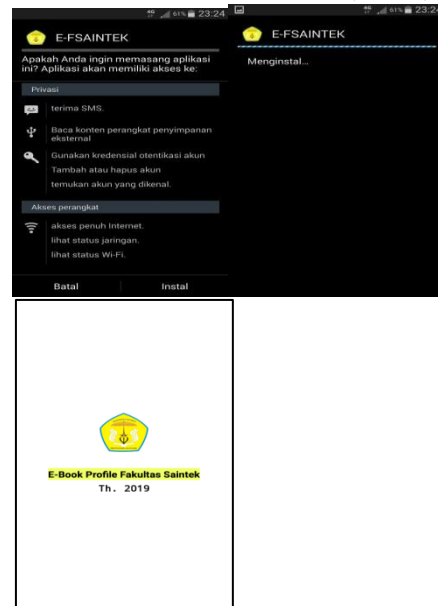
61% 23:24

E-FSAINTEK

Apakah Anda ingin memasang aplikasi ini? Aplikasi akan memiliki akses ke:

Privasi

terima SMS.

Baca konten perangkat penyimpanan eksternal

Gunakan kredensial otentikasi akun

Tambah atau hapus akun

temukan akun yang dikenal.

Akses perangkat

akses penuh Internet.

lihat status jaringan.

lihat status Wi-Fi.

Batal

Instal

61% 23:2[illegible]

E-FSAINTEK

Menginstal...

E-Book Profile Fakultas Saintek

Th. 2019